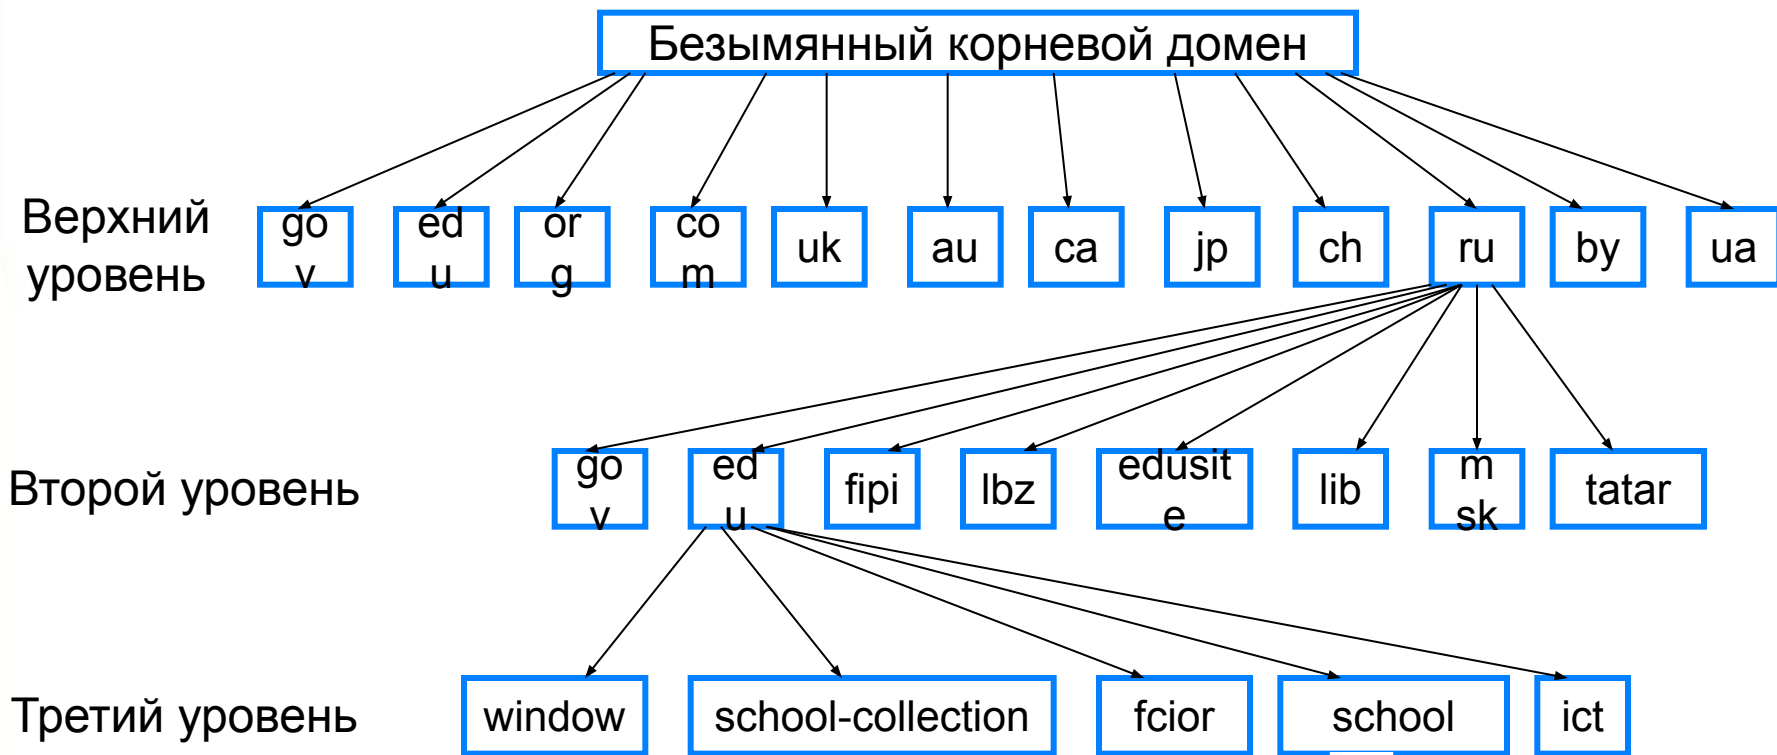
Безымянный корневой домен

Верхний уровень

go v
ed u
or g
co m
uk
au
ca
jp
ch
ru
by
ua

Второй уровень

go v
ed u
fipi
lbz
edusit e
lib
m sk
tatar

Третий уровень

window
school-collection
fcior
school
ict